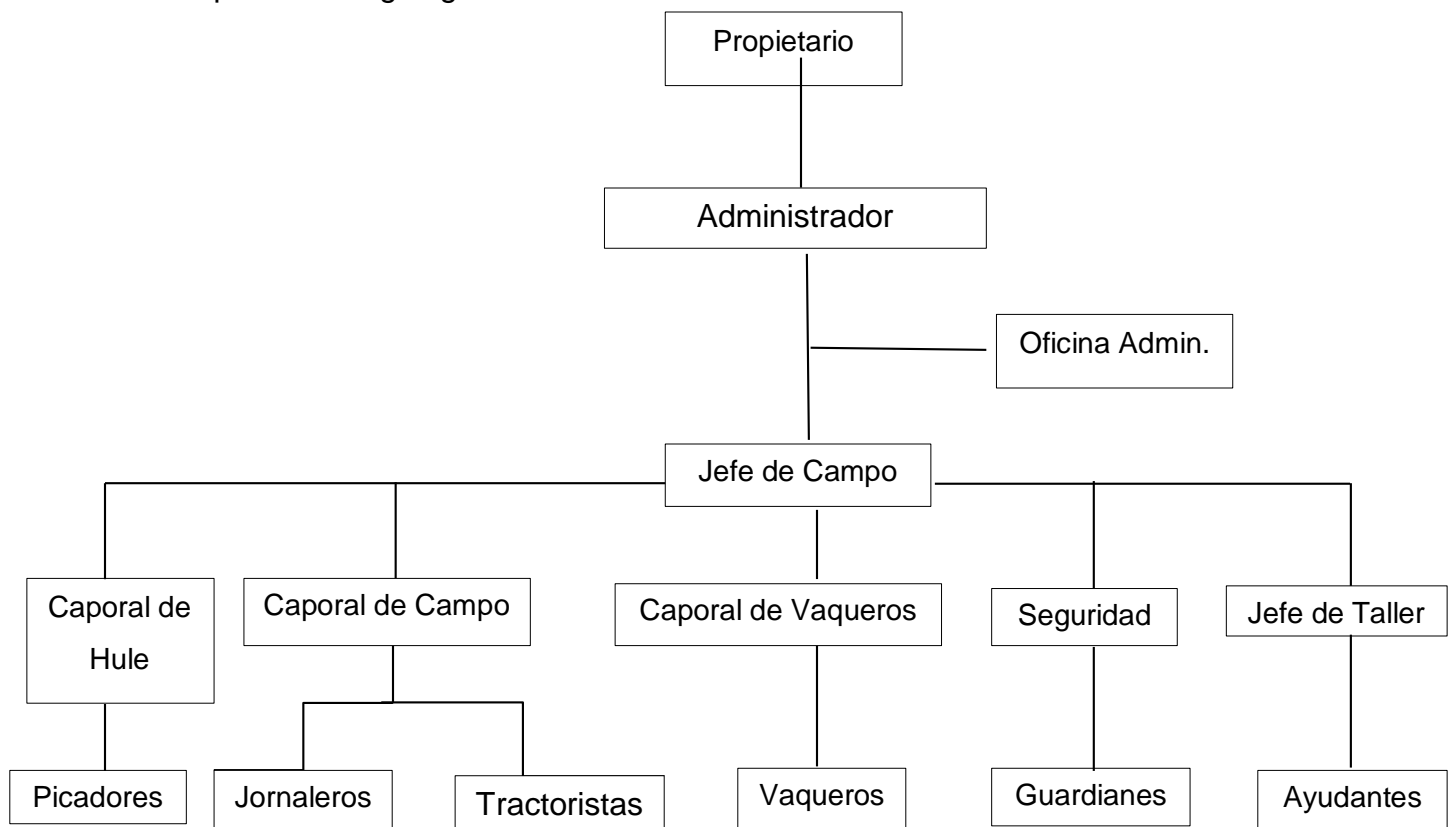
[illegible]

Propietario

Administrador

Oficina Admin.

Jefe de Campo

Caporal de Hule

Caporal de Campo

Caporal de Vaqueros

Seguridad

Jefe de Taller

Picadores

Jornaleros

Tractoristas

Vaqueros

Guardianes

Ayudantes